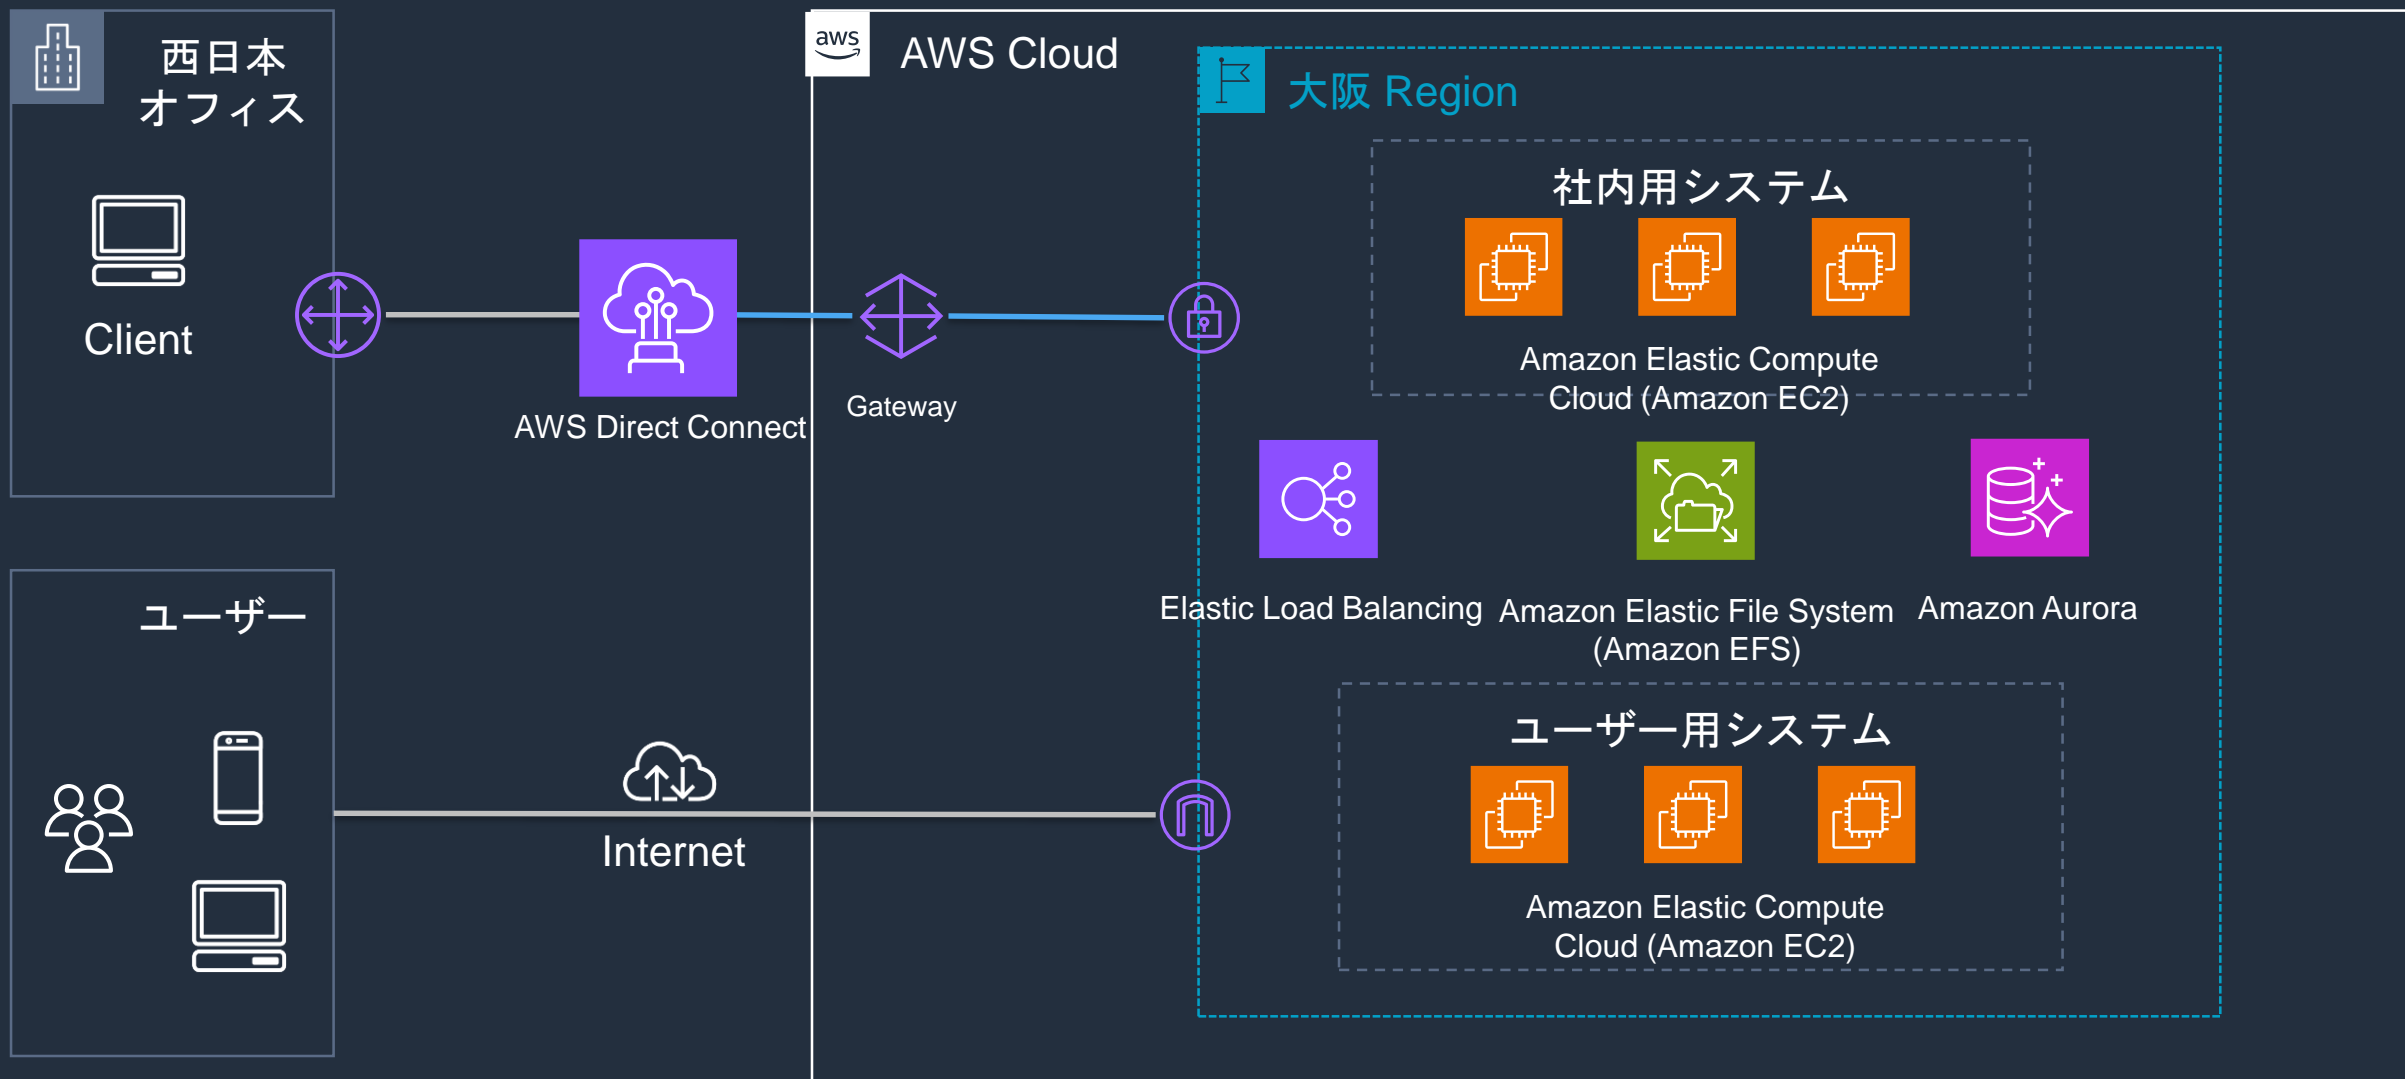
西日本
オフィス

Client

ユーザー

aws

AWS Cloud

AWS Direct Connect

Gateway

Internet

大阪 Region

社内用システム

Amazon Elastic Compute Cloud (Amazon EC2)

Elastic Load Balancing

Amazon Elastic File System (Amazon EFS)

Amazon Aurora

ユーザー用システム

Amazon Elastic Compute Cloud (Amazon EC2)